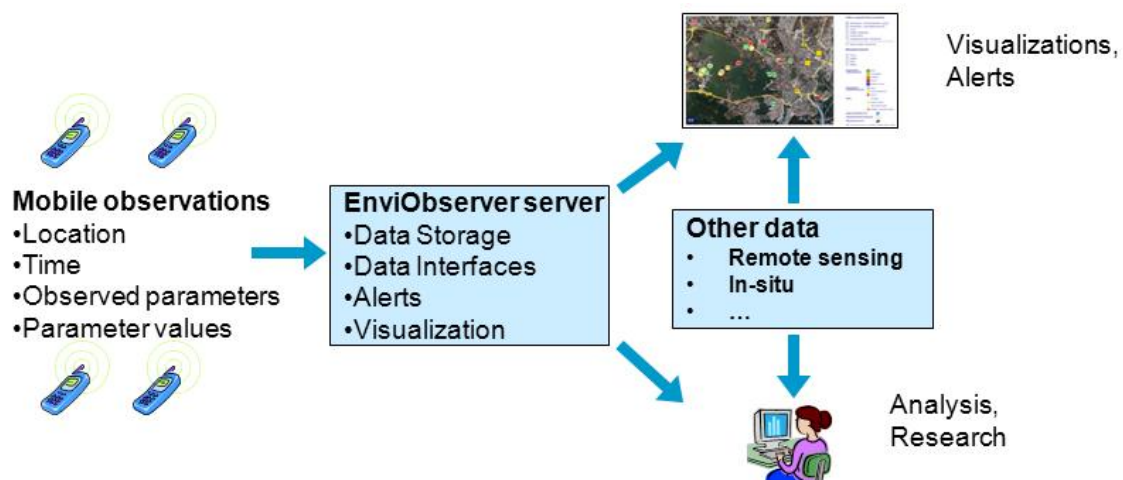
Visualizations, Alerts

Mobile observations
•Location
•Time
•Observed parameters
•Parameter values

EnviObserver server
•Data Storage
•Data Interfaces
•Alerts
•Visualization

Other data
• Remote sensing
• In-situ
• …

Analysis, Research